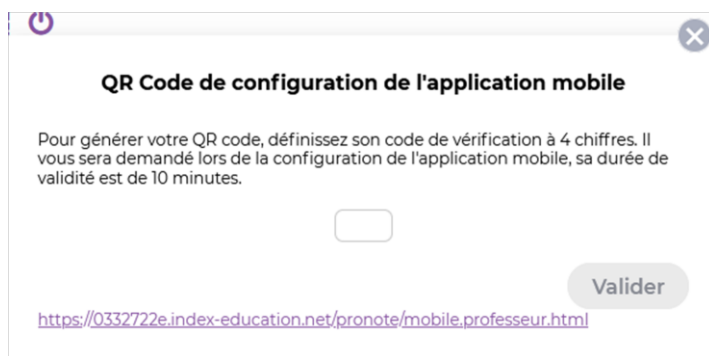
QR Code de configuration de l'application mobile

Pour générer votre QR code, définissez son code de vérification à 4 chiffres. Il vous sera demandé lors de la configuration de l'application mobile, sa durée de validité est de 10 minutes.

Valider

https://0332722e.index-education.net/pronote/mobile.professeur.html